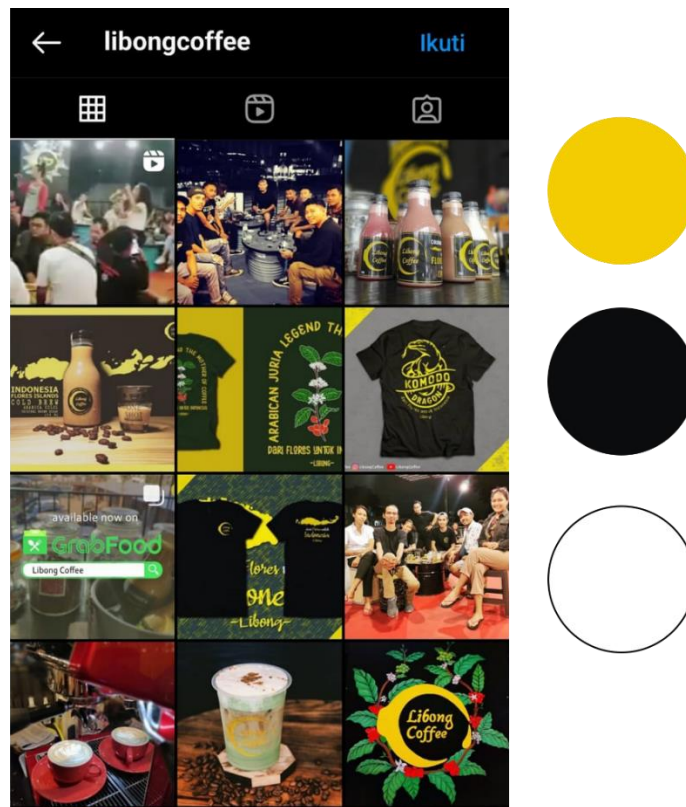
libongcoffee

Ikuti

INDONESIA
FLORES ISLANDS
COLD BREW

ARABICAN JURIA LEGEND TH

DARI FLORES UNTUK IN

~LIBONG~

KOMODO
DRAGON

available now on
GrabFood
Libong Coffee

Flores

~Libong~

Libong
Coffee